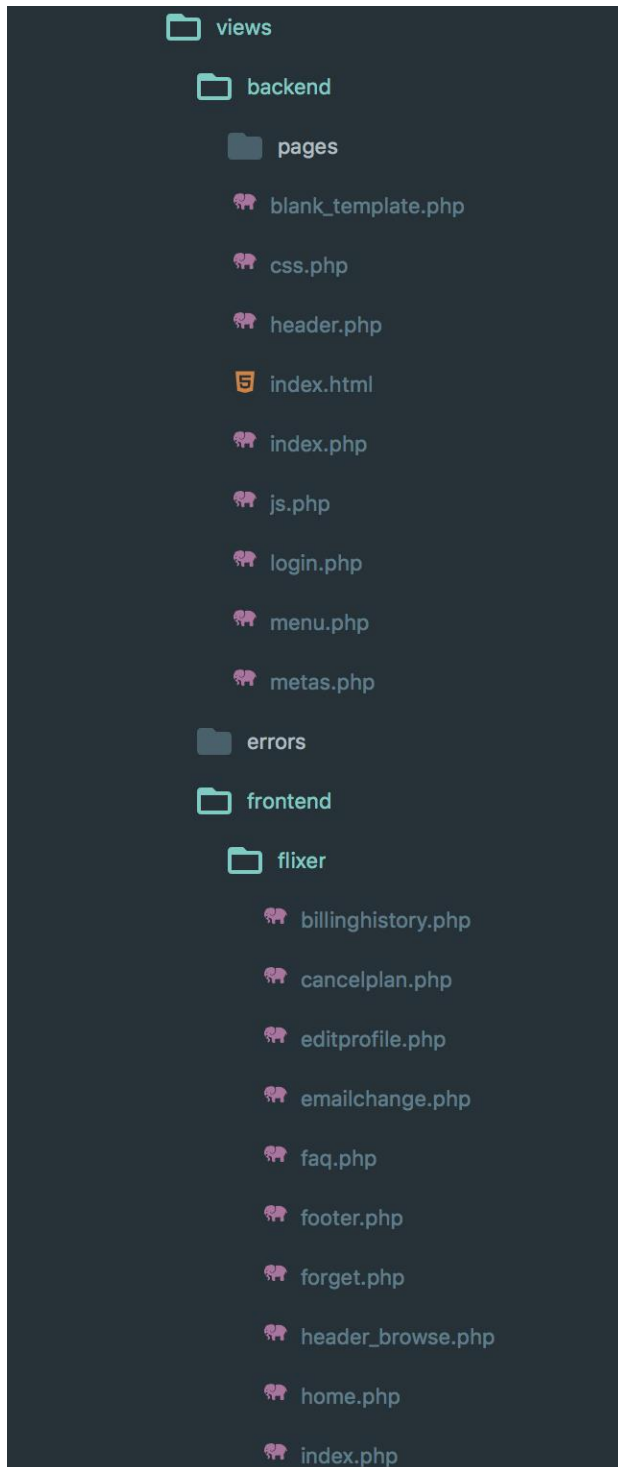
views
backend
pages
blank_template.php
css.php
header.php
index.html
index.php
js.php
login.php
menu.php
metas.php
errors
frontend
flixer
billinghistory.php
cancelplan.php
editprofile.php
emailchange.php
faq.php
footer.php
forget.php
header_browse.php
home.php
index.php